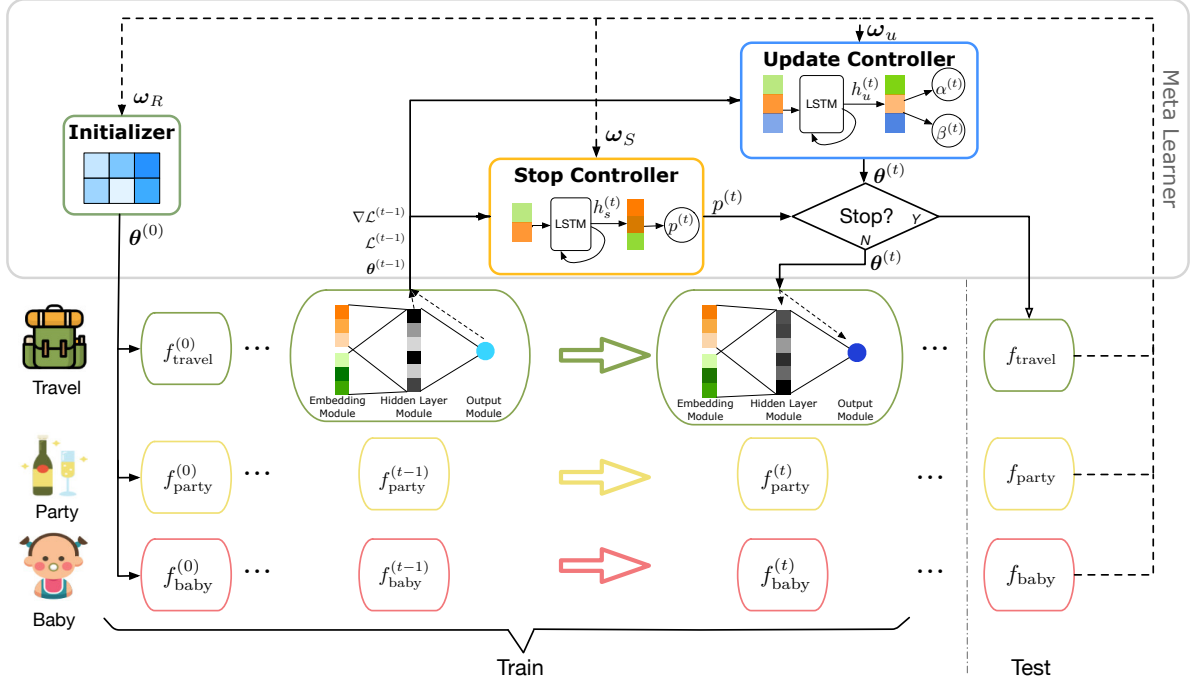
$\boldsymbol{\omega}_u$

Update Controller

LSTM

$h_u^{(t)}$

$\alpha^{(t)}$

$\beta^{(t)}$

Meta Learner

$\boldsymbol{\omega}_R$

Initializer

$\boldsymbol{\theta}^{(0)}$

$\boldsymbol{\omega}_S$

Stop Controller

$\nabla\mathcal{L}^{(t-1)}$

$\mathcal{L}^{(t-1)}$

$\boldsymbol{\theta}^{(t-1)}$

LSTM

$h_s^{(t)}$

$p^{(t)}$

$p^{(t)}$

$\boldsymbol{\theta}^{(t)}$

Stop?

Y

N

$\boldsymbol{\theta}^{(t)}$

Travel

$f_{\text{travel}}^{(0)}$ ···

Embedding Module

Hidden Layer Module

Output Module

Embedding Module

Hidden Layer Module

Output Module

···

$f_{\text{travel}}$

Party

$f_{\text{party}}^{(0)}$ ···

$f_{\text{party}}^{(t-1)}$

$f_{\text{party}}^{(t)}$ ···

$f_{\text{party}}$

Baby

$f_{\text{baby}}^{(0)}$ ···

$f_{\text{baby}}^{(t-1)}$

$f_{\text{baby}}^{(t)}$ ···

$f_{\text{baby}}$

Train

Test